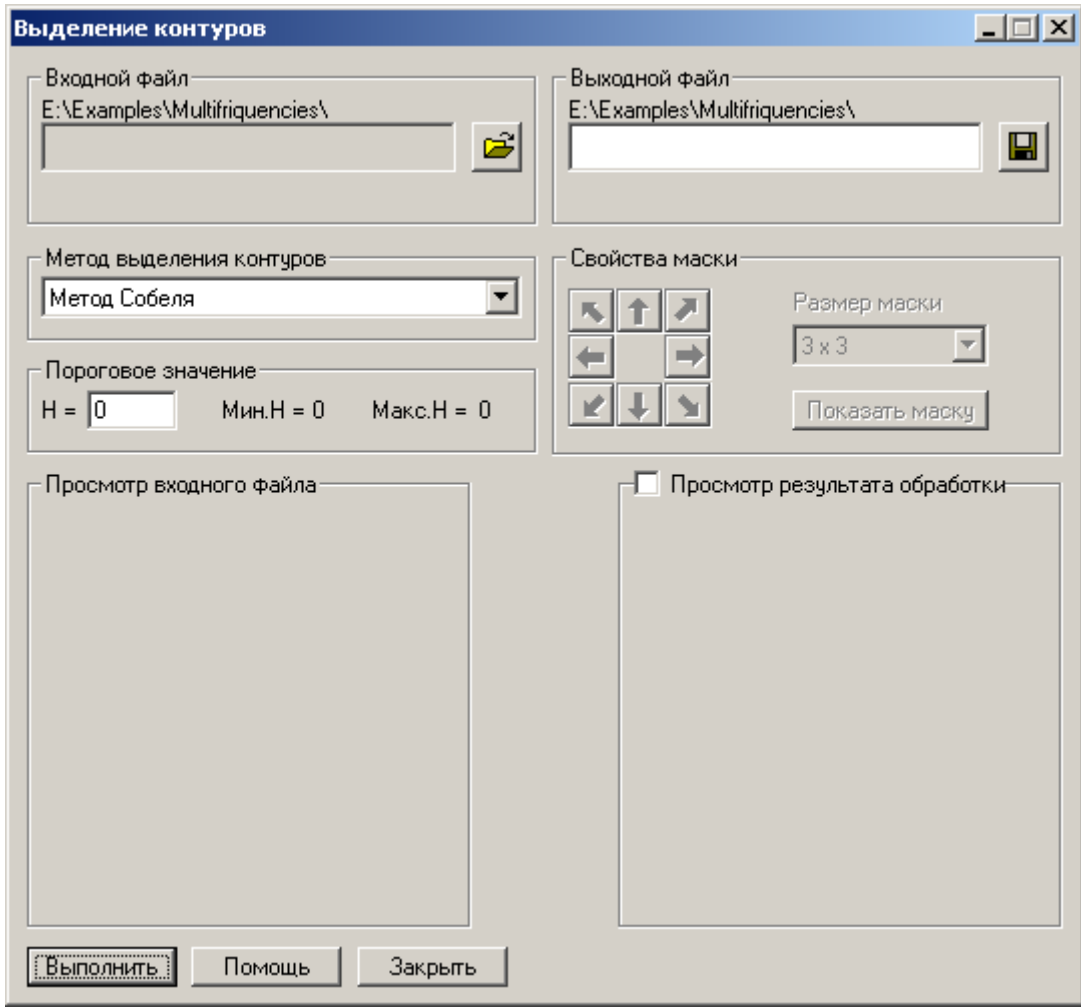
Выделение контуров

Входной файл
E:\Examples\Multifriquencies\

Выходной файл
E:\Examples\Multifriquencies\

Метод выделения контуров
Метод Собеля

Свойства маски
Размер маски
3 x 3
Показать маску

Пороговое значение
H = 0
Мин.H = 0
Макс.H = 0

Просмотр входного файла

Просмотр результата обработки

Выполнить
Помощь
Закрыть